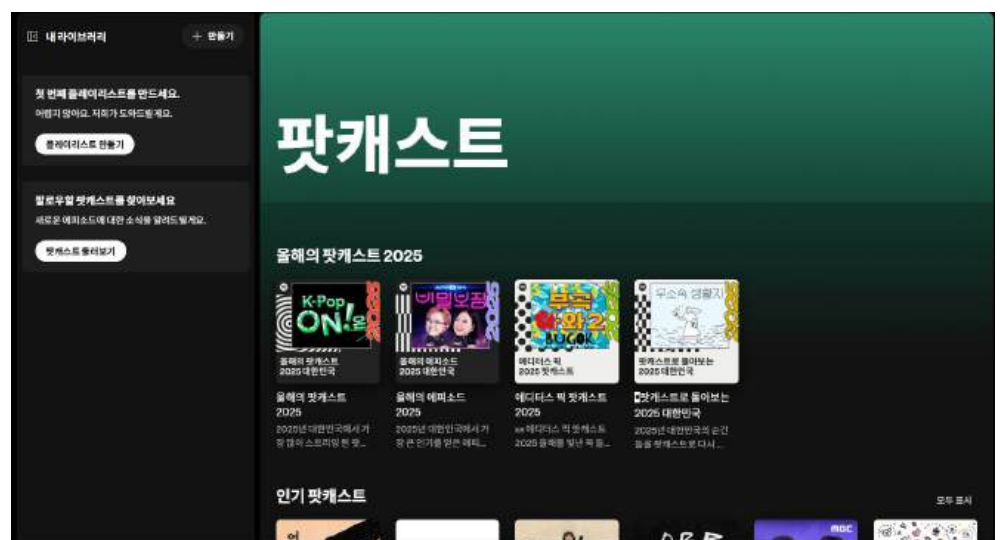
내 라이브러리

+ 만들기

첫 번째 플레이리스트를 만드세요.

어렵지 않아요. 저희가 도와드릴게요.

플레이리스트 만들기

팔로우할 팟캐스트를 찾아보세요

새로운 에피소드에 대한 소식을 알려드릴게요.

팟캐스트 둘러보기

팟캐스트

올해의 팟캐스트 2025

K-Pop ON!온

올해의 팟캐스트 2025 대한민국

비밀보장

올해의 에피소드 2025 대한민국

부적 와2

에디터스 픽 2025 팟캐스트

우소의 생활지

팟캐스트로 돌아보는 2025 대한민국

올해의 팟캐스트 2025

2025년 대한민국에서 가장 많이 스트리밍 된 팟...

올해의 에피소드 2025

2025년 대한민국에서 가장 큰 인기를 얻은 에피...

에디터스 픽 팟캐스트 2025

에디터스 픽 팟캐스트 2025 올해를 빛낸 톡 등...

팟캐스트로 돌아보는 2025 대한민국

2025년 대한민국의 순간들을 팟캐스트로 다시...

인기 팟캐스트

모두 표시

MBC